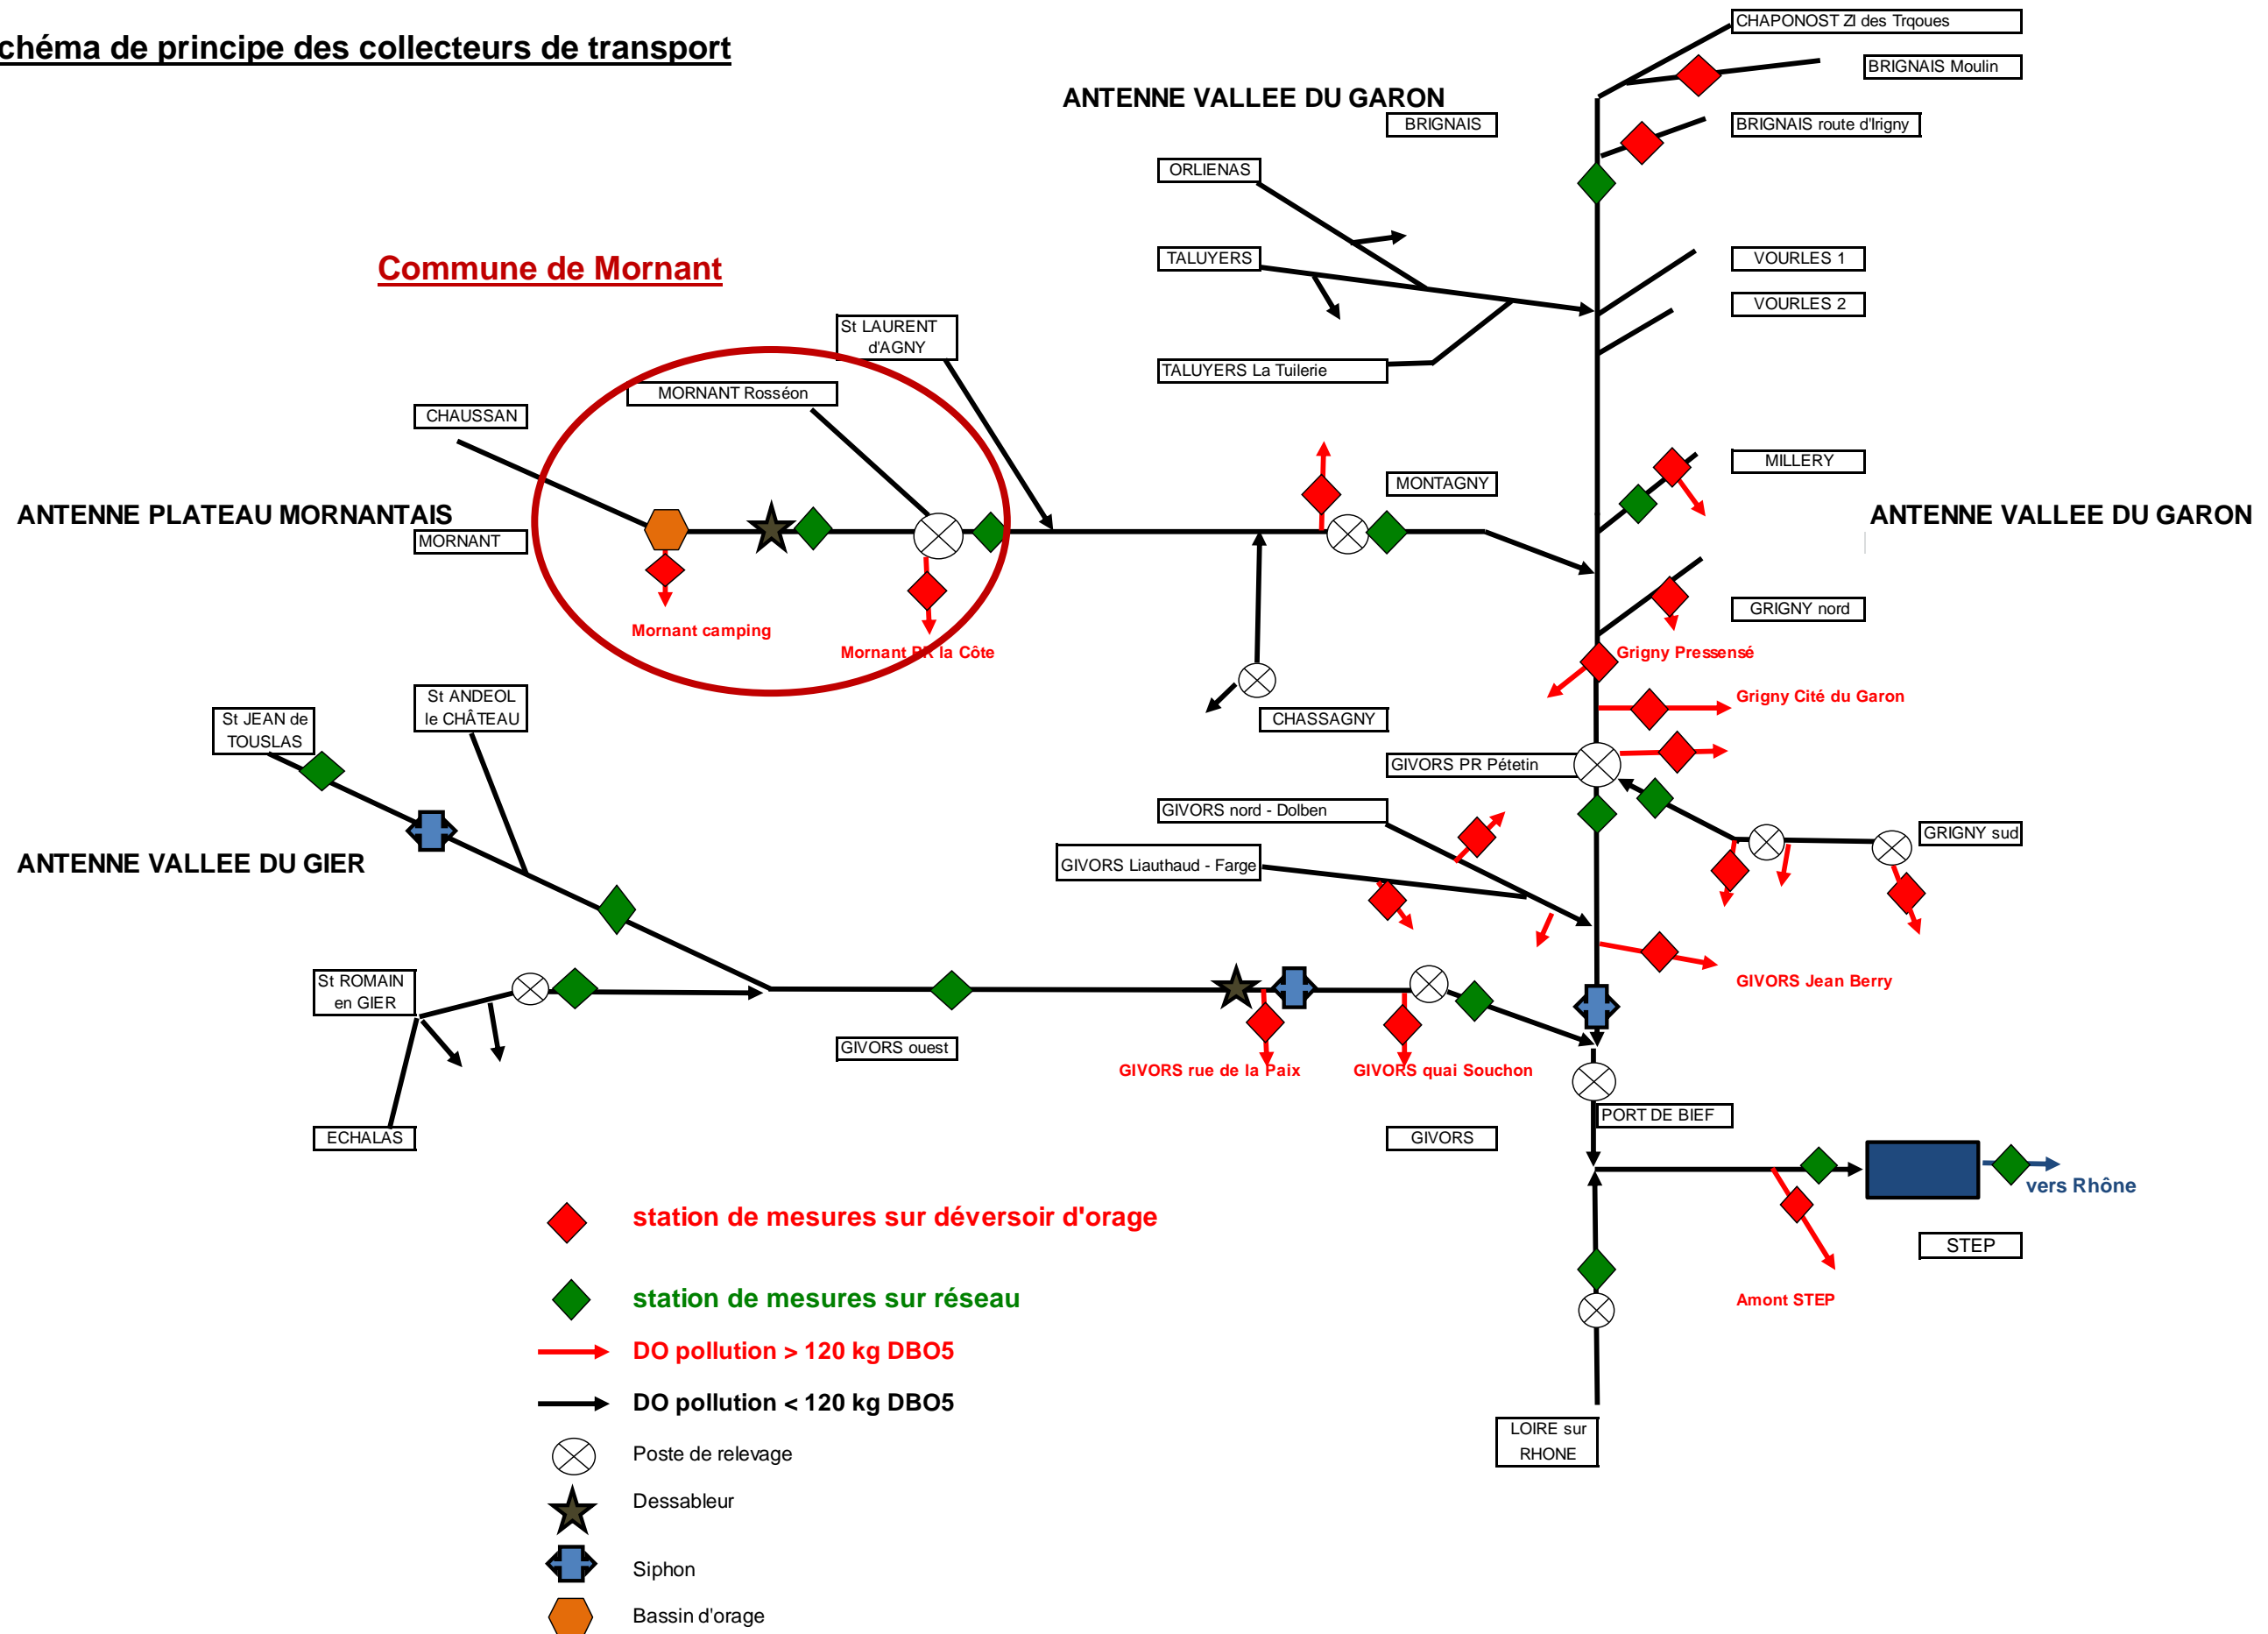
chéma de principe des collecteurs de transport

ANTENNE VALLEE DU GARON

CHAPONOST ZI des Trqoues
BRIGNAIS Moulin
BRIGNAIS
BRIGNAIS route d'Irigny
ORLIENAS
TALUYERS
VOURLES 1
VOURLES 2
TALUYERS La Tuilerie

Commune de Mornant

St LAURENT d'AGNY
MORNANT Rosséon
CHAUSSAN
ANTENNE PLATEAU MORNANTAIS
MORNANT
Mornant camping
Mornant PR la Côte
MONTAGNY
MILLERY
ANTENNE VALLEE DU GARON
GRIGNY nord
Grigny Pressensé
Grigny Cité du Garon
CHASSAGNY
GIVORS PR Pétetin
St JEAN de TOUSLAS
St ANDEOL le CHÂTEAU
ANTENNE VALLEE DU GIER
GIVORS nord - Dolben
GIVORS Liauthaud - Farge
GRIGNY sud
GIVORS Jean Berry
St ROMAIN en GIER
GIVORS ouest
GIVORS rue de la Paix
GIVORS quai Souchon
PORT DE BIEF
ECHALAS
GIVORS
vers Rhône
STEP
Amont STEP
LOIRE sur RHONE

station de mesures sur déversoir d'orage
station de mesures sur réseau
DO pollution > 120 kg DBO5
DO pollution < 120 kg DBO5
Poste de relevage
Dessableur
Siphon
Bassin d'orage